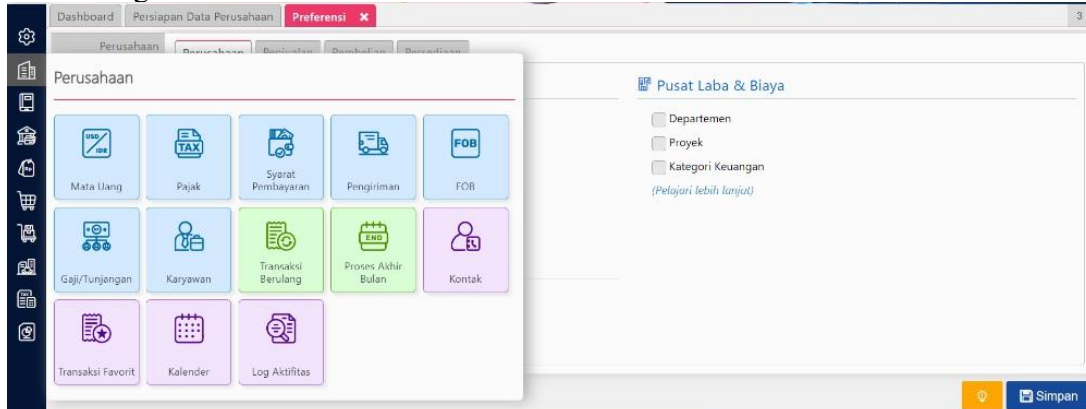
Dashboard
Persiapan Data Perusahaan
Preferensi ✖
3

Perusahaan
Perusahaan
Penjualan
Pembelian
Persediaan

Perusahaan

USD IDR
Mata Uang
TAX
Pajak
Syarat Pembayaran
Pengiriman
FOB
FOB
Gaji/Tunjangan
Karyawan
Transaksi Berulang
END
Proses Akhir Bulan
Kontak
Transaksi Favorit
Kalender
Log Aktifitas

Pusat Laba & Biaya
Departemen
Proyek
Kategori Keuangan
(Pelajari lebih lanjut)

Simpan